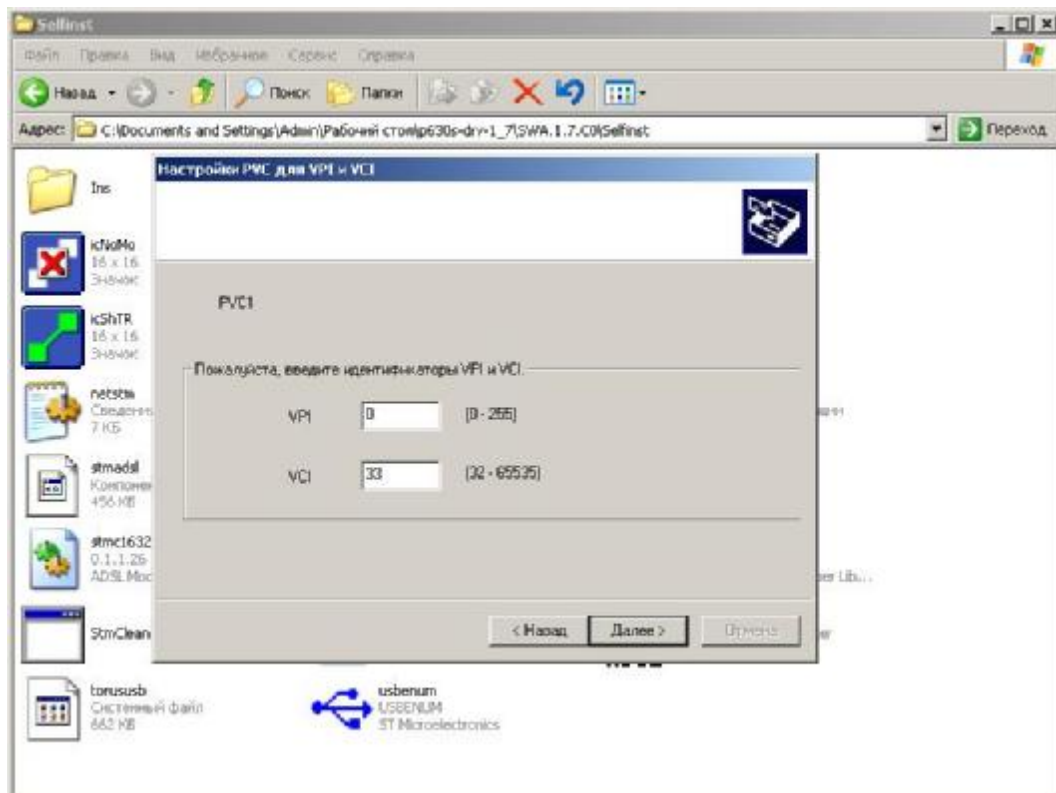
Selfinst

Файл Правка Вид Избранное Сервис Справка

Назад Поиск Папки

Адрес: C:\Documents and Settings\Admin\Рабочий стол\p630s-drv-1_7\SWA.1.7.C0\Selfinst

Переход

Ins

icNoMo
16 x 16
Значок

icShTR
16 x 16
Значок

netstm
Сведения
7 КБ

stmadsl
Компонент
456 КБ

stmc1632
0.1.1.26
ADSL Moc

StmClean

torususb
Системный файл
662 КБ

usbenum
USBENUM
ST Microelectronics

Настройки PVC для VPI и VCI

PVC1

Пожалуйста, введите идентификаторы VPI и VCI.

VPI 0 [0 - 255]

VCI 33 [32 - 65535]

< Назад Далее > Отмена